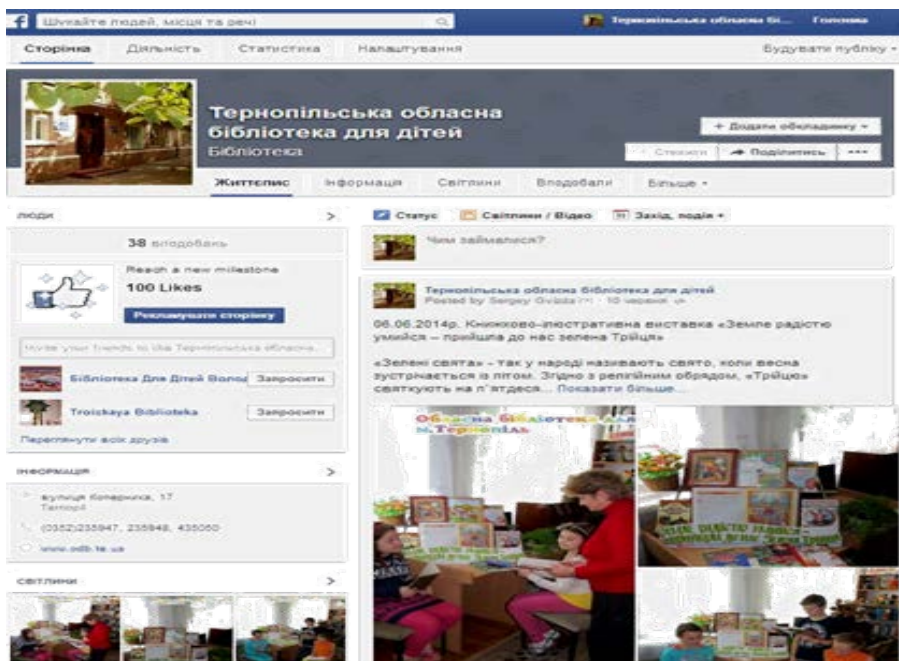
Шукайте людей, місця та речі

Тернопільська обласна бі... Головна

Сторінка Діяльність Статистика Налаштування Будувати публіку ▾

Тернопільська обласна бібліотека для дітей
Бібліотека

+ Додати обкладинку ▾

Стежити Поділитись ···

Життепис Інформація Світлини Вподобали Більше ▾

ЛЮДИ >

38 вподобань

Reach a new milestone
100 Likes
Рекламувати сторінку

Invite your friends to like Тернопільська обласна...

Бібліотека Для Дітей Воло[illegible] Запросити

Troickaya Biblioteka Запросити

Переглянути всіх друзів

ІНФОРМАЦІЯ >

вулиця Коперника, 17
Тернопіль

(0352)235947, 235948, 435050

www.odb.te.ua

СВІТЛИНИ >

Статус Світлини / Відео Захід, подія ▾

Чим займаєтеся?

Тернопільська обласна бібліотека для дітей
Posted by Sergey Gvizda [?] · 10 червня

06.06.2014р. Книжково-ілюстративна виставка «Земле радістю умийся – прийшла до нас зелена Трійця»

«Зелені свята» - так у народі називають свято, коли весна зустрічається із літом. Згідно з релігійним обрядом, «Трійцю» святкують на п'ятдеся... Показати більше...

Обласна бібліотека для дітей м.Тернопіль